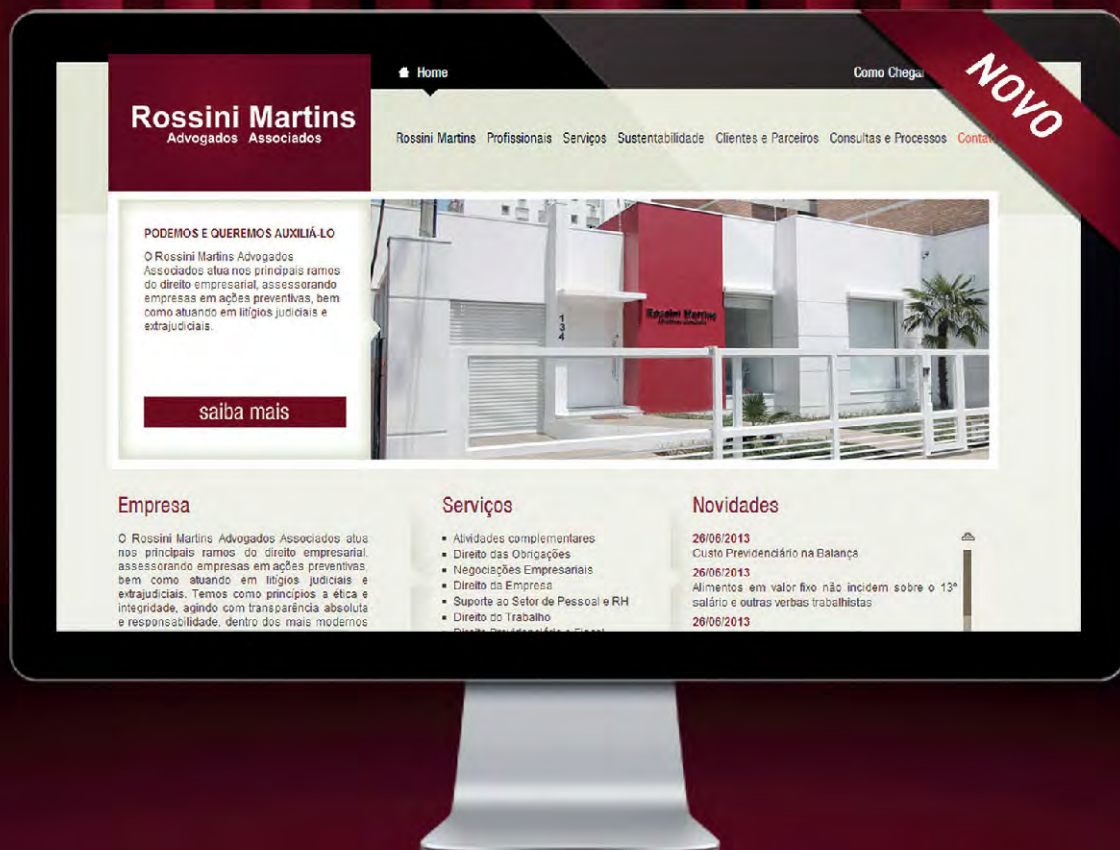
NOVO

Rossini Martins
Advogados Associados

Home

Como Chegar

Rossini Martins Profissionais Serviços Sustentabilidade Clientes e Parceiros Consultas e Processos Conta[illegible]

PODEMOS E QUEREMOS AUXILIÁ-LO

O Rossini Martins Advogados Associados atua nos principais ramos do direito empresarial, assessorando empresas em ações preventivas, bem como atuando em litígios judiciais e extrajudiciais.

saiba mais

134

Rossini Martins

Empresa

O Rossini Martins Advogados Associados atua nos principais ramos do direito empresarial, assessorando empresas em ações preventivas, bem como atuando em litígios judiciais e extrajudiciais. Temos como princípios a ética e integridade, agindo com transparência absoluta e responsabilidade, dentro dos mais modernos

Serviços

- Atividades complementares
- Direito das Obrigações
- Negociações Empresariais
- Direito da Empresa
- Suporte ao Setor de Pessoal e RH
- Direito do Trabalho
- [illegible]

Novidades

26/06/2013
Custo Previdenciário na Balança

26/06/2013
Alimentos em valor fixo não incidem sobre o 13º salário e outras verbas trabalhistas

26/06/2013